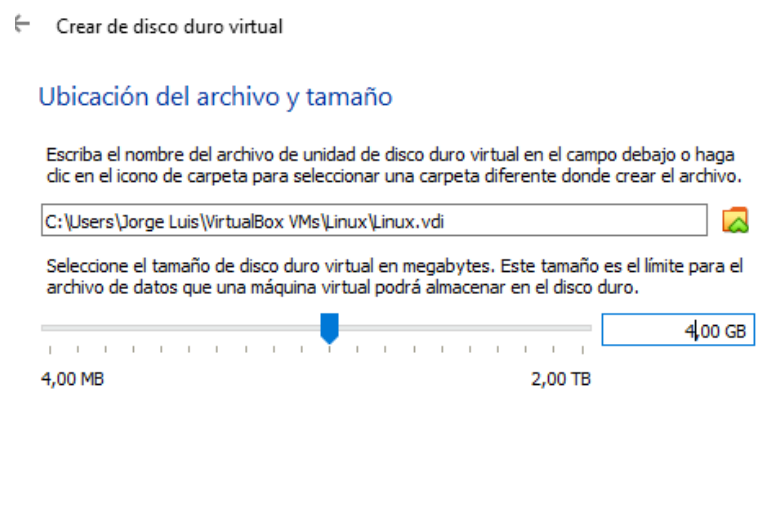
Crear de disco duro virtual

Ubicación del archivo y tamaño

Escriba el nombre del archivo de unidad de disco duro virtual en el campo debajo o haga clic en el icono de carpeta para seleccionar una carpeta diferente donde crear el archivo.

C:\Users\Jorge Luis\VirtualBox VMs\Linux\Linux.vdi

Seleccione el tamaño de disco duro virtual en megabytes. Este tamaño es el límite para el archivo de datos que una máquina virtual podrá almacenar en el disco duro.

4,00 GB

4,00 MB

2,00 TB